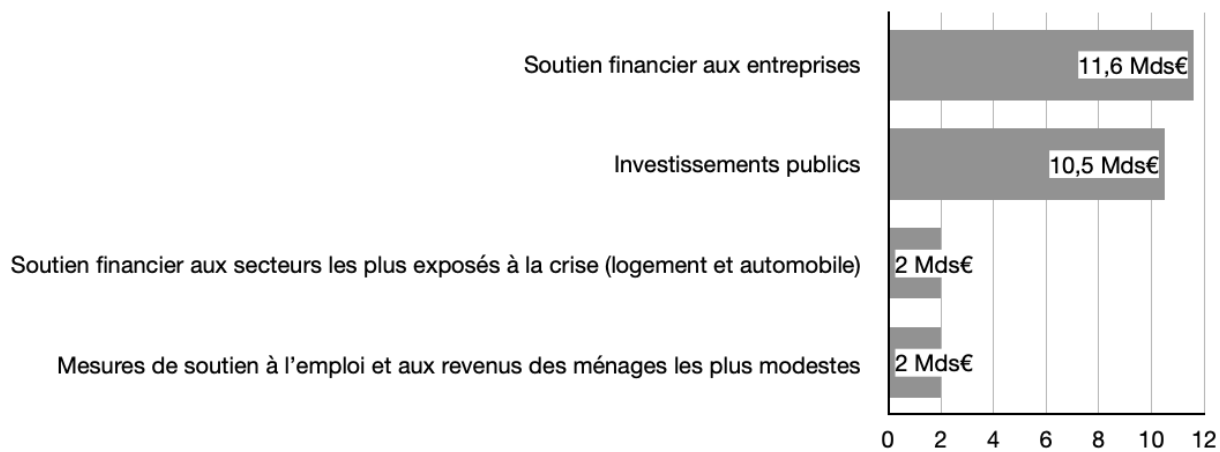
Soutien financier aux entreprises
11,6 Mds€

Investissements publics
10,5 Mds€

Soutien financier aux secteurs les plus exposés à la crise (logement et automobile)
2 Mds€

Mesures de soutien à l'emploi et aux revenus des ménages les plus modestes
2 Mds€

0 2 4 6 8 10 12